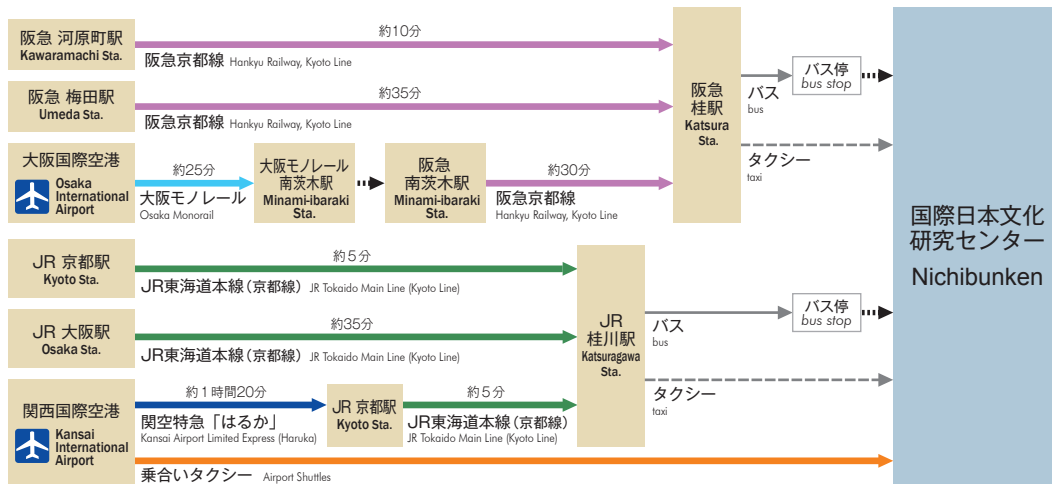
阪急 河原町駅
Kawaramachi Sta.

約10分

阪急京都線 Hankyu Railway, Kyoto Line

阪急 梅田駅
Umeda Sta.

約35分

阪急京都線 Hankyu Railway, Kyoto Line

大阪国際空港
Osaka International Airport

約25分

大阪モノレール
Osaka Monorail

大阪モノレール
南茨木駅
Minami-ibaraki Sta.

阪急
南茨木駅
Minami-ibaraki Sta.

約30分

阪急京都線
Hankyu Railway, Kyoto Line

阪急
桂駅
Katsura Sta.

バス
bus

バス停
bus stop

タクシー
taxi

JR 京都駅
Kyoto Sta.

約５分

JR東海道本線（京都線） JR Tokaido Main Line (Kyoto Line)

JR 大阪駅
Osaka Sta.

約35分

JR東海道本線（京都線） JR Tokaido Main Line (Kyoto Line)

関西国際空港
Kansai International Airport

約１時間20分

関空特急「はるか」
Kansai Airport Limited Express (Haruka)

JR 京都駅
Kyoto Sta.

約５分

JR東海道本線（京都線）
JR Tokaido Main Line (Kyoto Line)

JR
桂川駅
Katsuragawa Sta.

バス
bus

バス停
bus stop

タクシー
taxi

乗合いタクシー Airport Shuttles

国際日本文化研究センター
Nichibunken